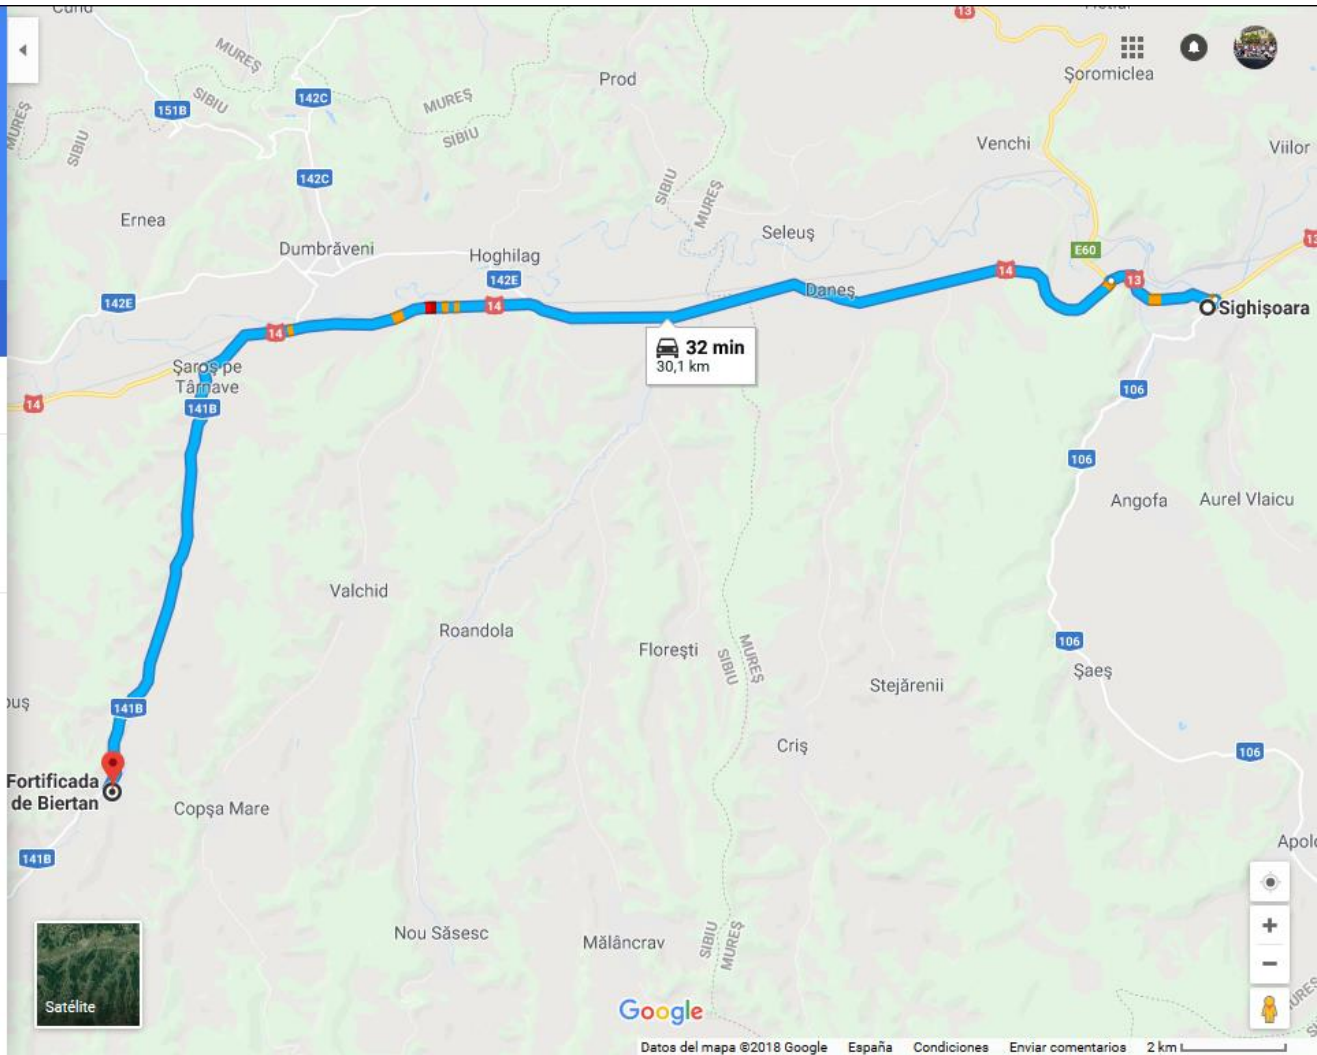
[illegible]
13
MUREŞ
SIBIU
151B
142C
MUREŞ
SIBIU
Prod
Şoromiclea
MUREŞ
SIBIU
142C
Venchi
Viilor
Ernea
SIBIU
MUREŞ
Seleuş
Dumbrăveni
Hoghilag
142E
E60
13
142E
14
14
Daneş
13
Sighişoara
14
Şaroş pe Târnave
32 min
30,1 km
14
141B
106
106
Angofa
Aurel Vlaicu
Valchid
Roandola
Floreşti
SIBIU
MUREŞ
106
Stejărenii
Şaeş
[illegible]uş
141B
Criş
106
Fortificada de Biertan
Copşa Mare
141B
Apol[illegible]
Nou Săsesc
Mălâncrav
SIBIU
MUREŞ
Satélite
Google
Datos del mapa ©2018 Google
España
Condiciones
Enviar comentarios
2 km